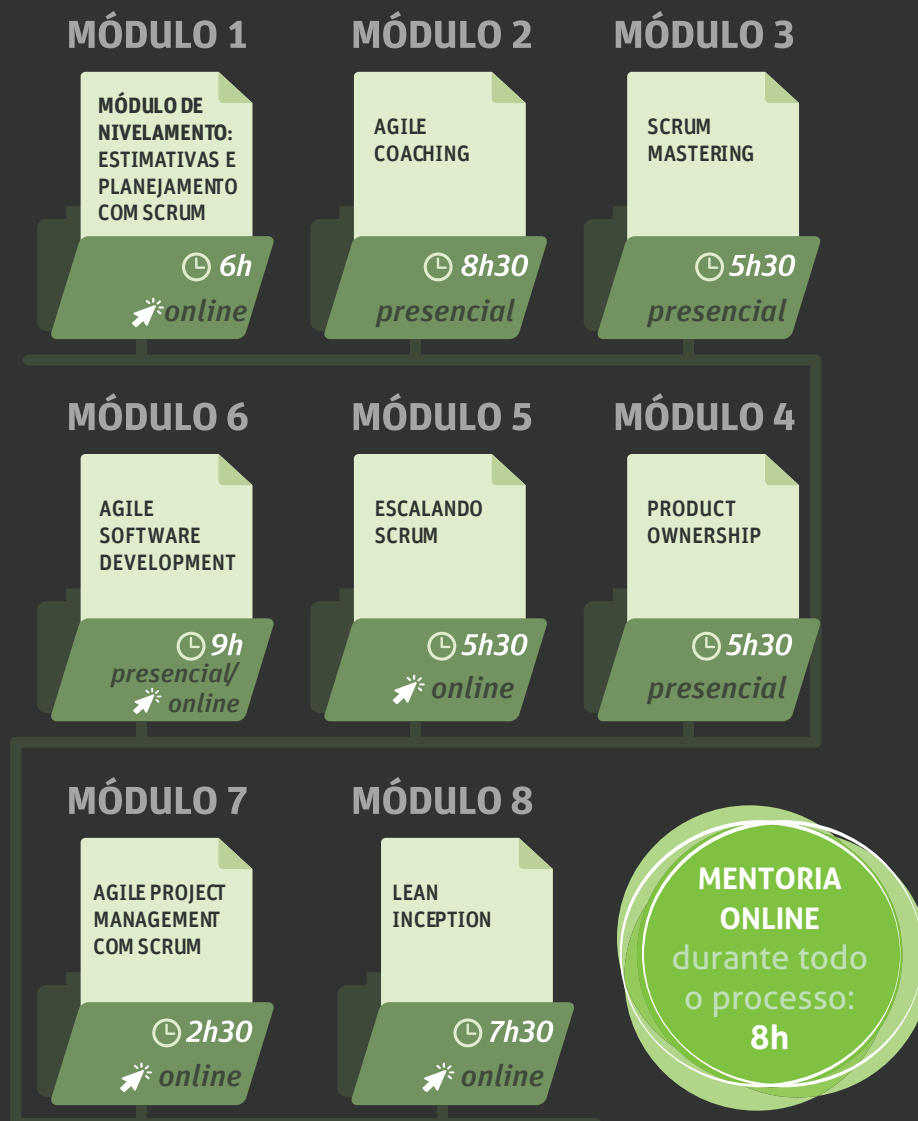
MÓDULO 1

MÓDULO DE NIVELAMENTO: ESTIMATIVAS E PLANEJAMENTO COM SCRUM

6h
online

MÓDULO 2

AGILE COACHING

8h30
presencial

MÓDULO 3

SCRUM MASTERING

5h30
presencial

MÓDULO 6

AGILE SOFTWARE DEVELOPMENT

9h
presencial/ online

MÓDULO 5

ESCALANDO SCRUM

5h30
online

MÓDULO 4

PRODUCT OWNERSHIP

5h30
presencial

MÓDULO 7

AGILE PROJECT MANAGEMENT COM SCRUM

2h30
online

MÓDULO 8

LEAN INCEPTION

7h30
online

MENTORIA ONLINE durante todo o processo: 8h